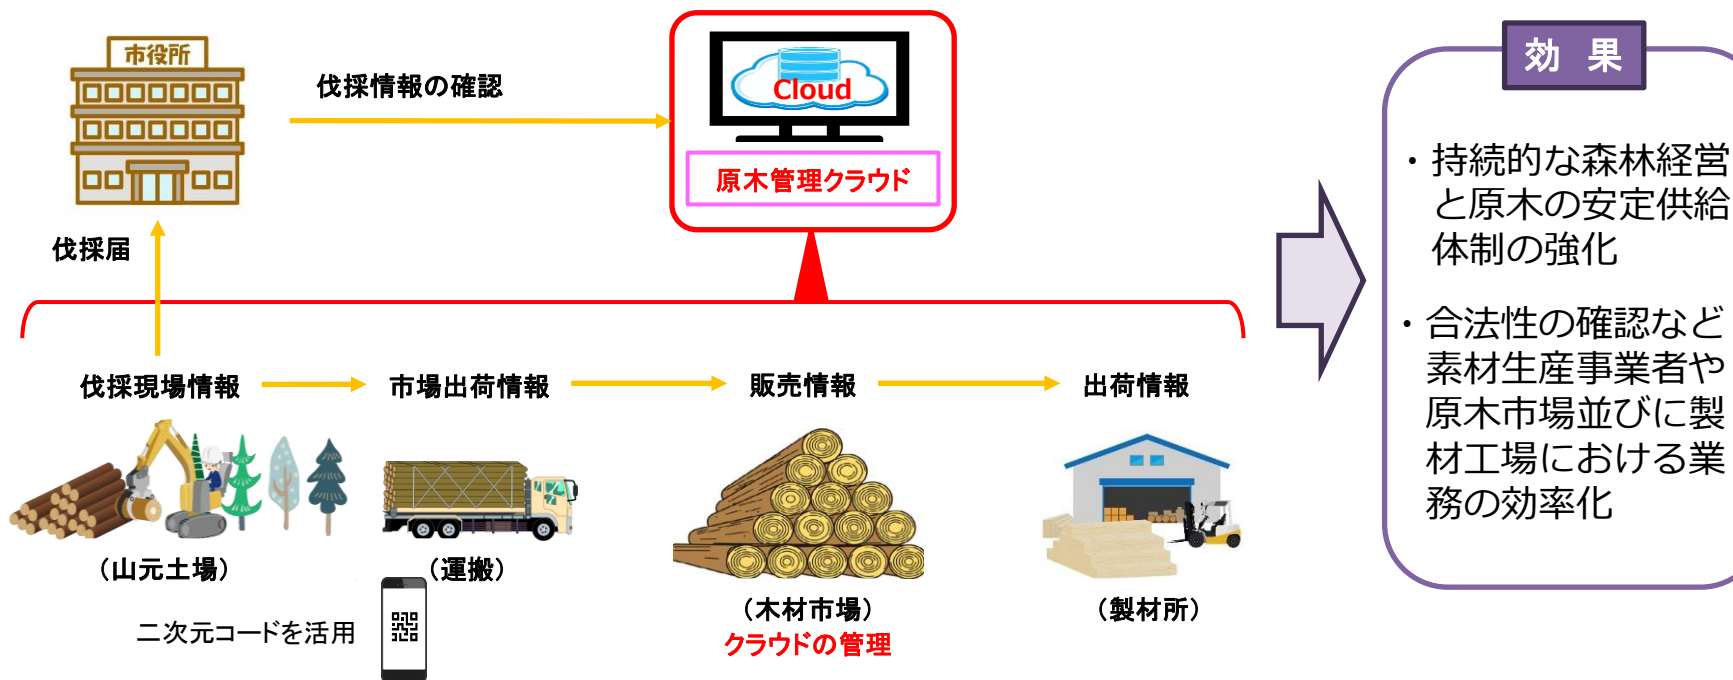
市役所

伐採情報の確認

Cloud

原木管理クラウド

効 果

・持続的な森林経営と原木の安定供給体制の強化

・合法性の確認など素材生産事業者や原木市場並びに製材工場における業務の効率化

伐採届

伐採現場情報

市場出荷情報

販売情報

出荷情報

（山元土場）

（運搬）

（木材市場）
クラウドの管理

（製材所）

二次元コードを活用